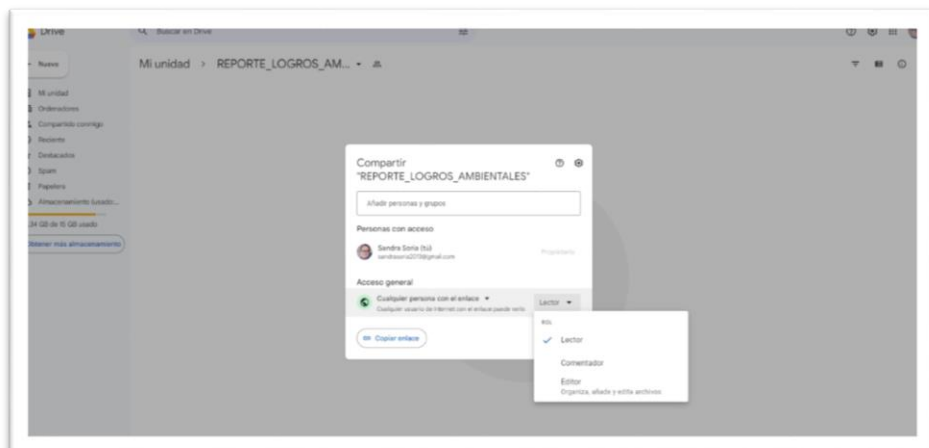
Drive

Buscar en Drive

Nuevo

Mi unidad

Ordenadores

Compartido conmigo

Reciente

Destacados

Spam

Papelera

Almacenamiento (usado...

34 GB de 15 GB usado

Obtener más almacenamiento

Mi unidad > REPORTE_LOGROS_AM...

Compartir "REPORTE_LOGROS_AMBIENTALES"

Añadir personas y grupos

Personas con acceso

Sandra Soria (tú)
sandrasoria2018@gmail.com

Propietario

Acceso general

Cualquier persona con el enlace
Cualquier usuario de Internet con el enlace puede verlo

Lector

Copiar enlace

Rol

Lector

Comentador

Editor
Organiza, añade y edita archivos